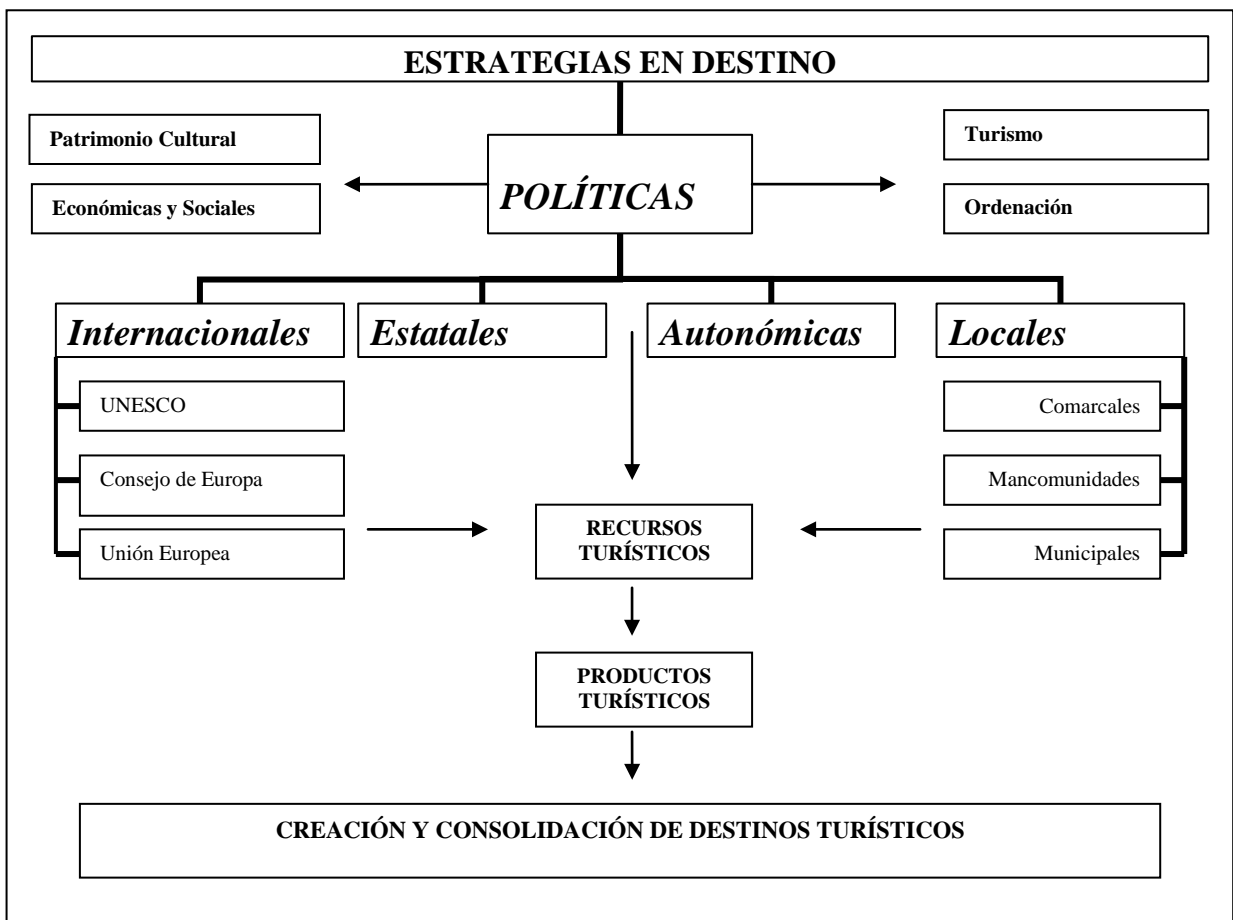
ESTRATEGIAS EN DESTINO

Patrimonio Cultural

Económicas y Sociales

POLÍTICAS

Turismo

Ordenación

Internacionales

Estatales

Autonómicas

Locales

UNESCO

Consejo de Europa

Unión Europea

Comarcales

Mancomunidades

Municipales

RECURSOS TURÍSTICOS

PRODUCTOS TURÍSTICOS

CREACIÓN Y CONSOLIDACIÓN DE DESTINOS TURÍSTICOS